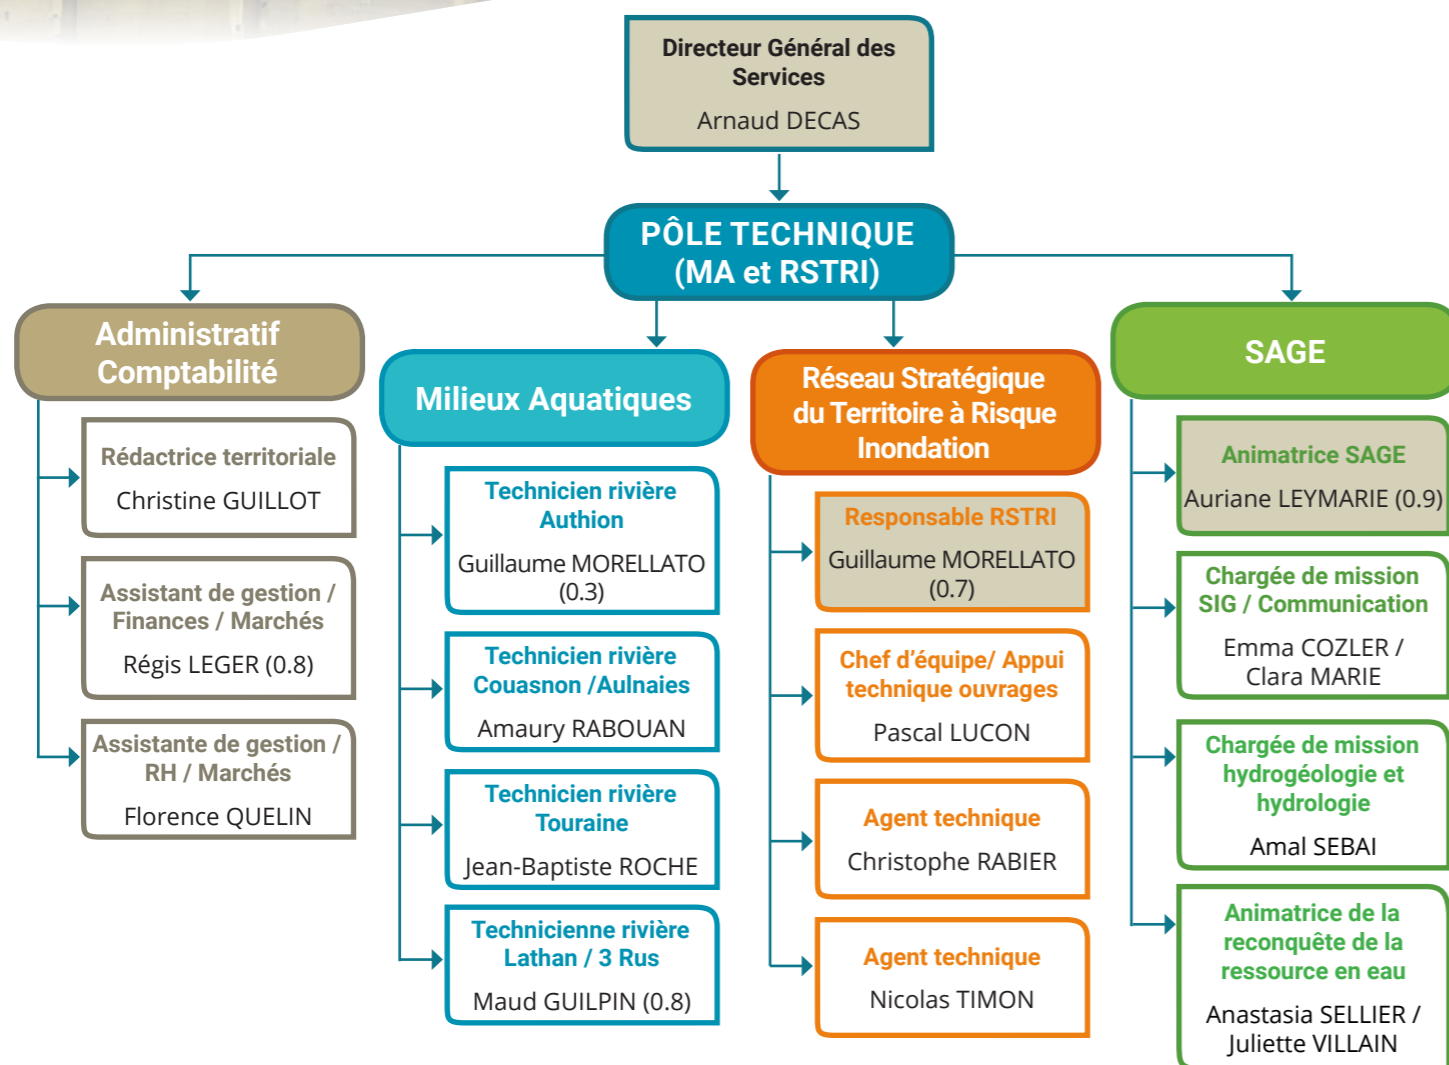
Directeur Général des Services

Arnaud DECAS

PÔLE TECHNIQUE (MA et RSTRI)

Administratif Comptabilité

Rédactrice territoriale

Christine GUILLOT

Assistant de gestion / Finances / Marchés

Régis LEGER (0.8)

Assistante de gestion / RH / Marchés

Florence QUELIN

Milieux Aquatiques

Technicien rivière Authion

Guillaume MORELLATO (0.3)

Technicien rivière Couasnon /Aulnaies

Amaury RABOUAN

Technicien rivière Touraine

Jean-Baptiste ROCHE

Technicienne rivière Lathan / 3 Rus

Maud GUILPIN (0.8)

Réseau Stratégique du Territoire à Risque Inondation

Responsable RSTRI

Guillaume MORELLATO (0.7)

Chef d'équipe/ Appui technique ouvrages

Pascal LUCON

Agent technique

Christophe RABIER

Agent technique

Nicolas TIMON

SAGE

Animatrice SAGE

Auriane LEYMARIE (0.9)

Chargée de mission SIG / Communication

Emma COZLER / Clara MARIE

Chargée de mission hydrogéologie et hydrologie

Amal SEBAI

Animatrice de la reconquête de la ressource en eau

Anastasia SELLIER / Juliette VILLAIN